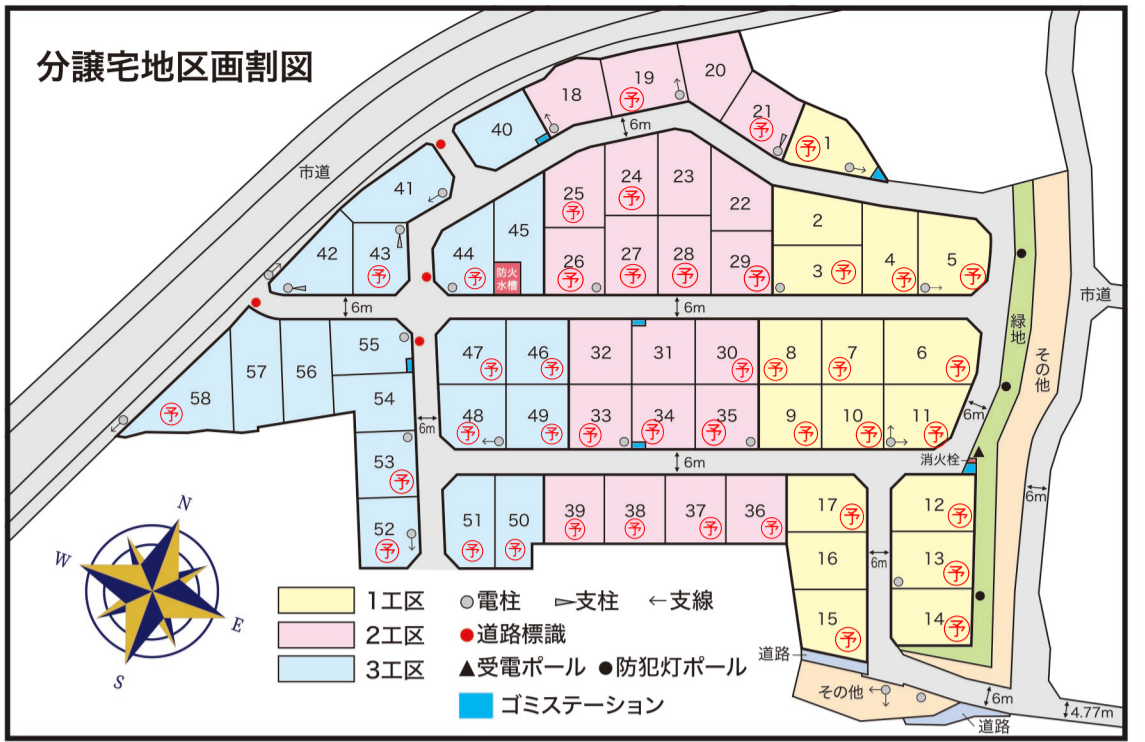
分譲宅地区画割図

市道

40
18
19 予
20
21 予
1 予
6m
41
42
43 予
44
45
防火水槽
25 予
24 予
23
22
26 予
27 予
28 予
29 予
2
3 予
4 予
5 予
6m
6m
緑地
その他
市道
55
57
56
58 予
54
53 予
52 予
6m
47
46 予
48 予
49 予
32
31
30 予
33 予
34 予
35 予
8 予
7 予
6 予
9 予
10 予
11 予
6m
消火栓
6m
51 予
50 予
39 予
38 予
37 予
36 予
17 予
16
15 予
6m
12 予
13 予
14 予
6m
道路
その他
6m
4.77m
道路

N
W
E
S

1工区
2工区
3工区
電柱
支柱
支線
道路標識
▲受電ポール
●防犯灯ポール
ゴミステーション